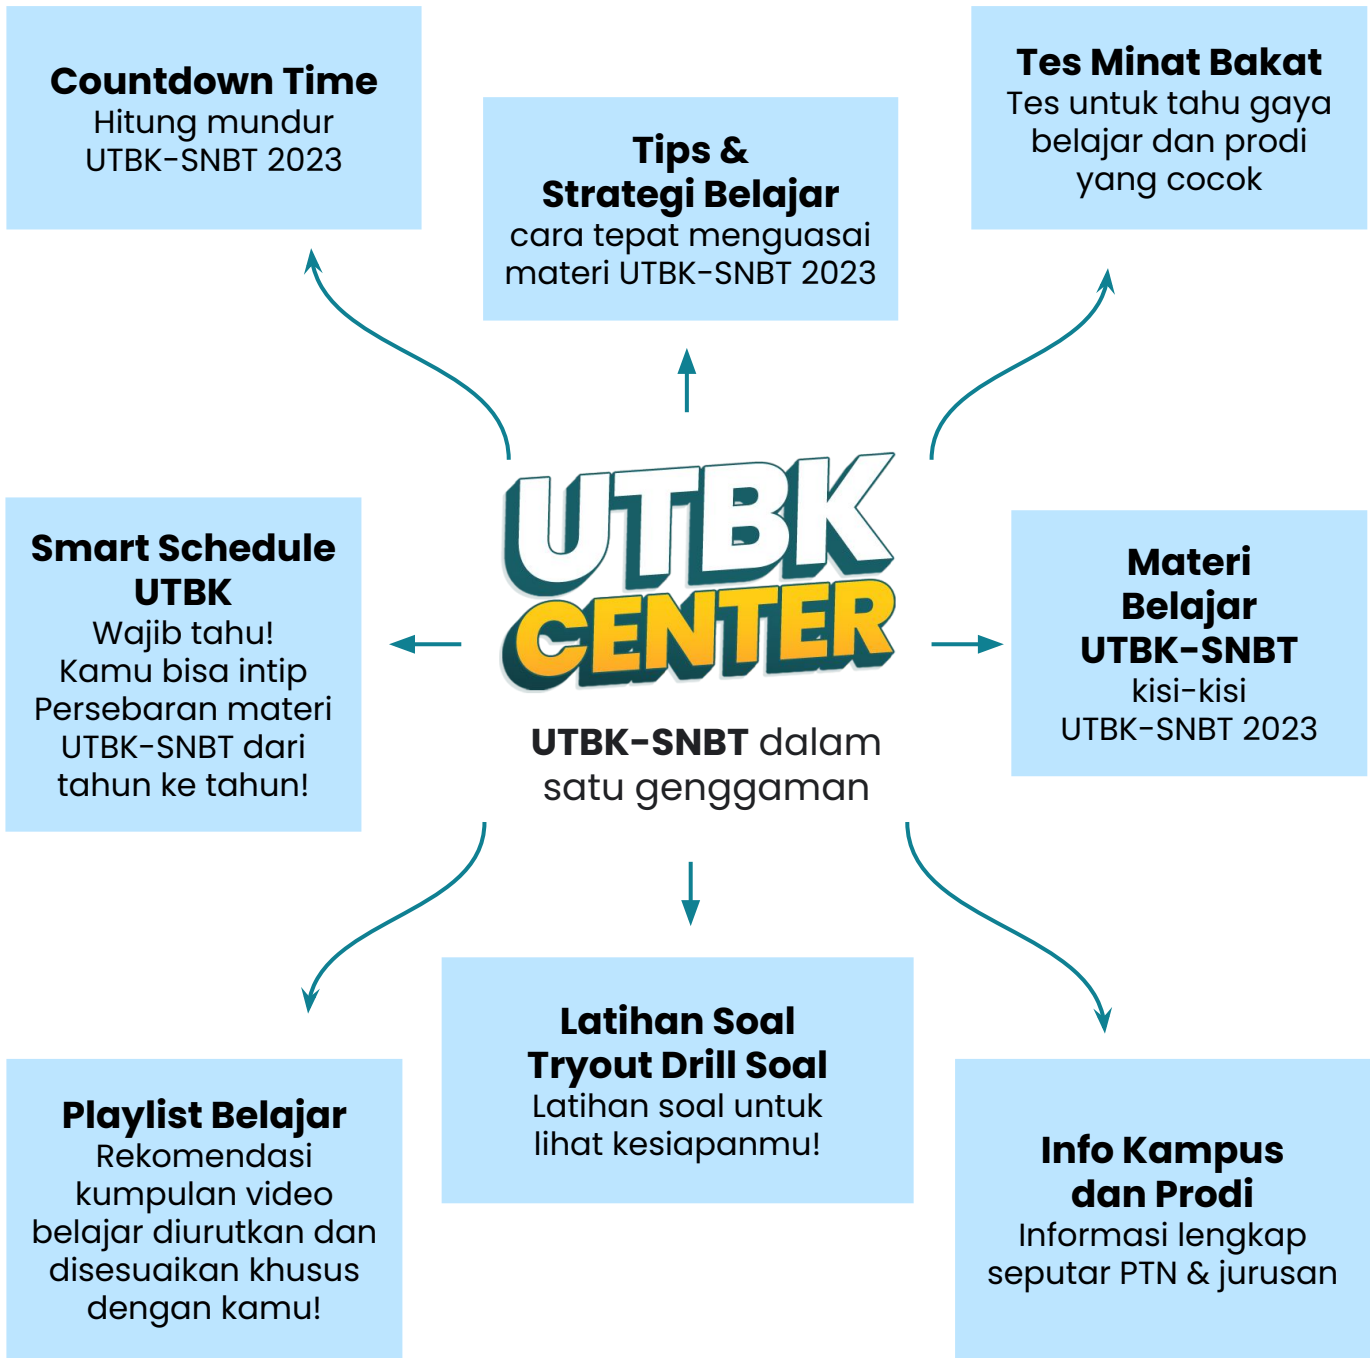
Countdown Time
Hitung mundur UTBK-SNBT 2023

Tips & Strategi Belajar
cara tepat menguasai materi UTBK-SNBT 2023

Tes Minat Bakat
Tes untuk tahu gaya belajar dan prodi yang cocok

Smart Schedule UTBK
Wajib tahu! Kamu bisa intip Persebaran materi UTBK-SNBT dari tahun ke tahun!

UTBK CENTER

UTBK-SNBT dalam satu genggaman

Materi Belajar UTBK-SNBT
kisi-kisi UTBK-SNBT 2023

Playlist Belajar
Rekomendasi kumpulan video belajar diurutkan dan disesuaikan khusus dengan kamu!

Latihan Soal Tryout Drill Soal
Latihan soal untuk lihat kesiapanmu!

Info Kampus dan Prodi
Informasi lengkap seputar PTN & jurusan